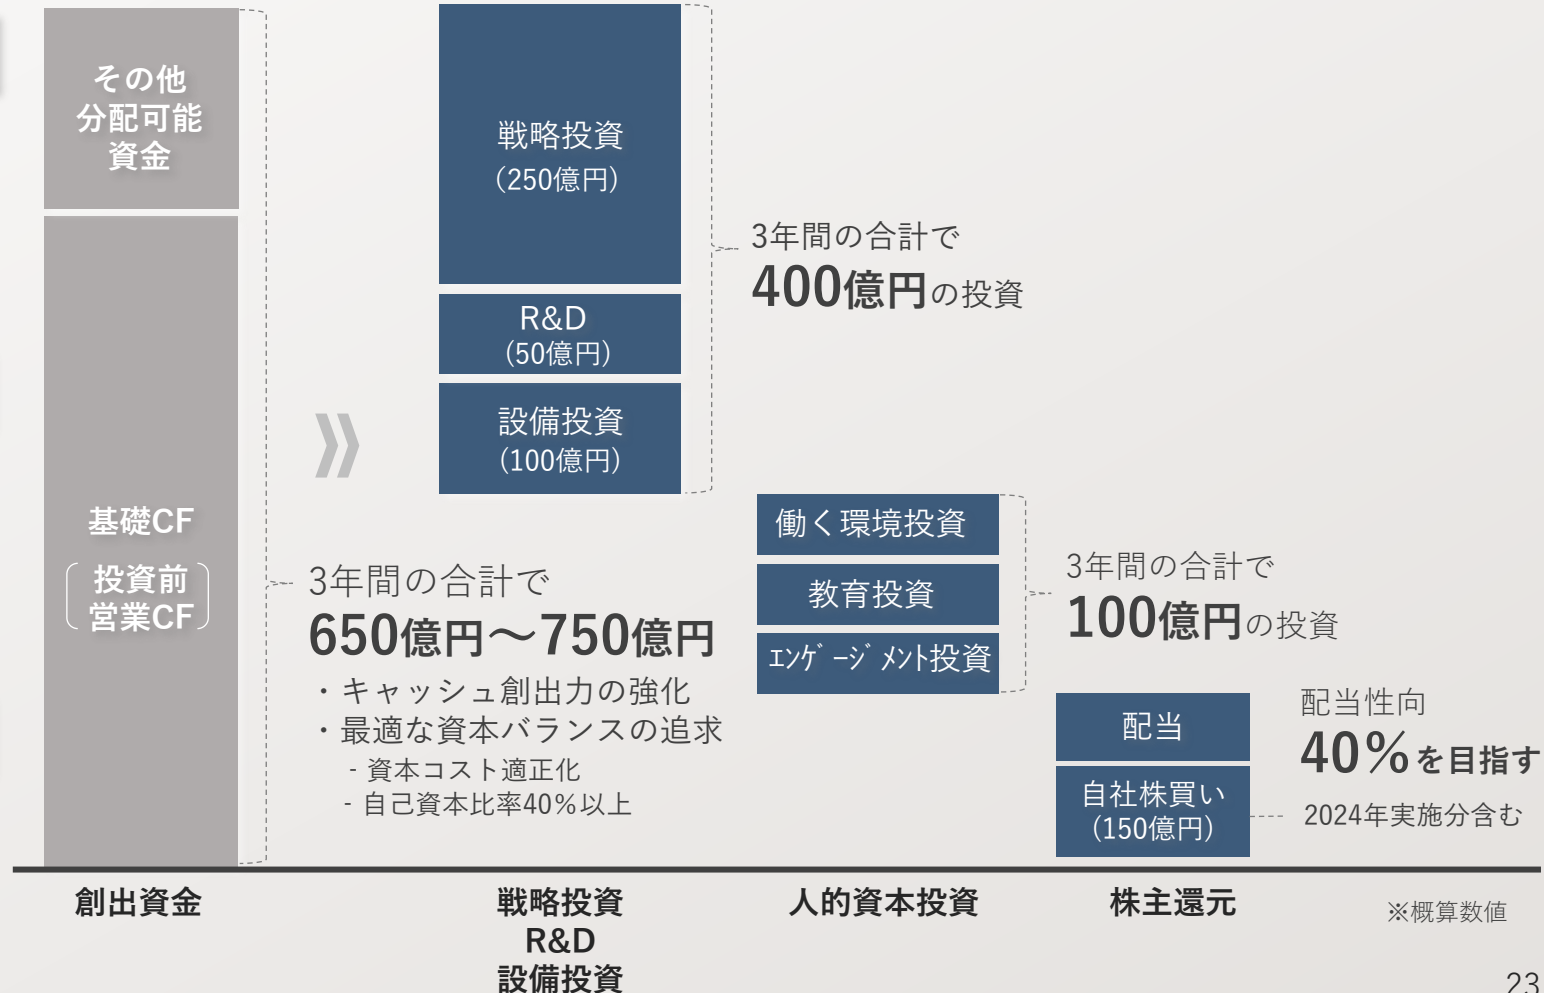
その他
分配可能
資金

基礎CF
投資前
営業CF

3年間の合計で
650億円～750億円
・キャッシュ創出力の強化
・最適な資本バランスの追求
- 資本コスト適正化
- 自己資本比率40%以上

戦略投資
(250億円)

R&D
(50億円)

設備投資
(100億円)

3年間の合計で
400億円の投資

働く環境投資

教育投資

エンゲージメント投資

3年間の合計で
100億円の投資

配当

自社株買い
(150億円)

配当性向
40%を目指す

2024年実施分含む

創出資金

戦略投資
R&D
設備投資

人的資本投資

株主還元

※概算数値

23